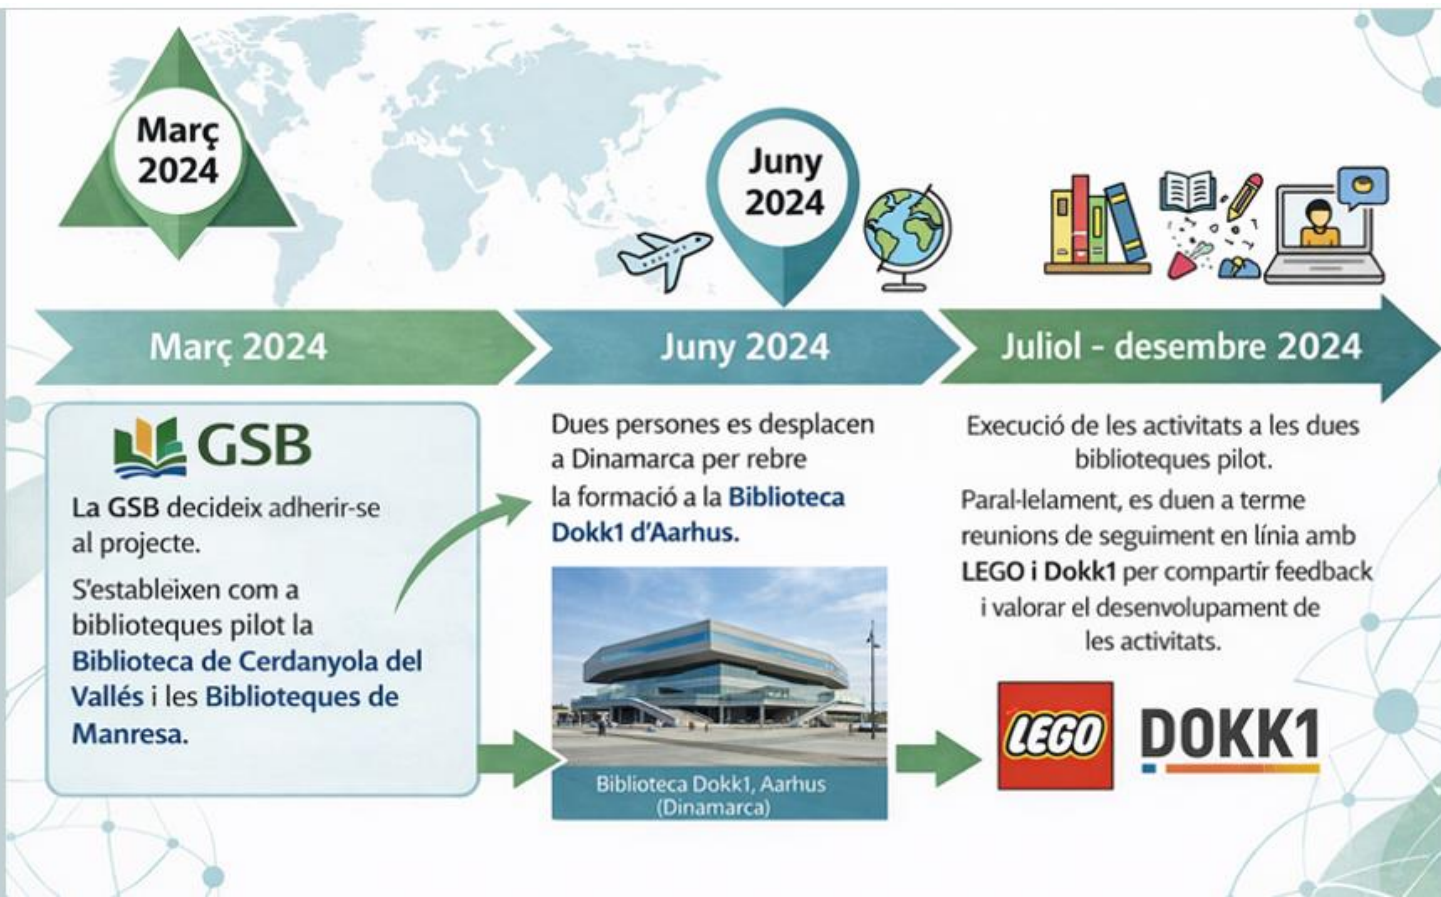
Març 2024

Juny 2024

Març 2024

Juny 2024

Juliol - desembre 2024

GSB

La GSB decideix adherir-se al projecte.

S'estableixen com a biblioteques pilot la Biblioteca de Cerdanyola del Vallés i les Biblioteques de Manresa.

Dues persones es desplacen a Dinamarca per rebre la formació a la Biblioteca Dokk1 d'Aarhus.

Biblioteca Dokk1, Aarhus (Dinamarca)

Execució de les activitats a les dues biblioteques pilot.

Paral·lelament, es duen a terme reunions de seguiment en línia amb LEGO i Dokk1 per compartir feedback i valorar el desenvolupament de les activitats.

LEGO

DOKK1